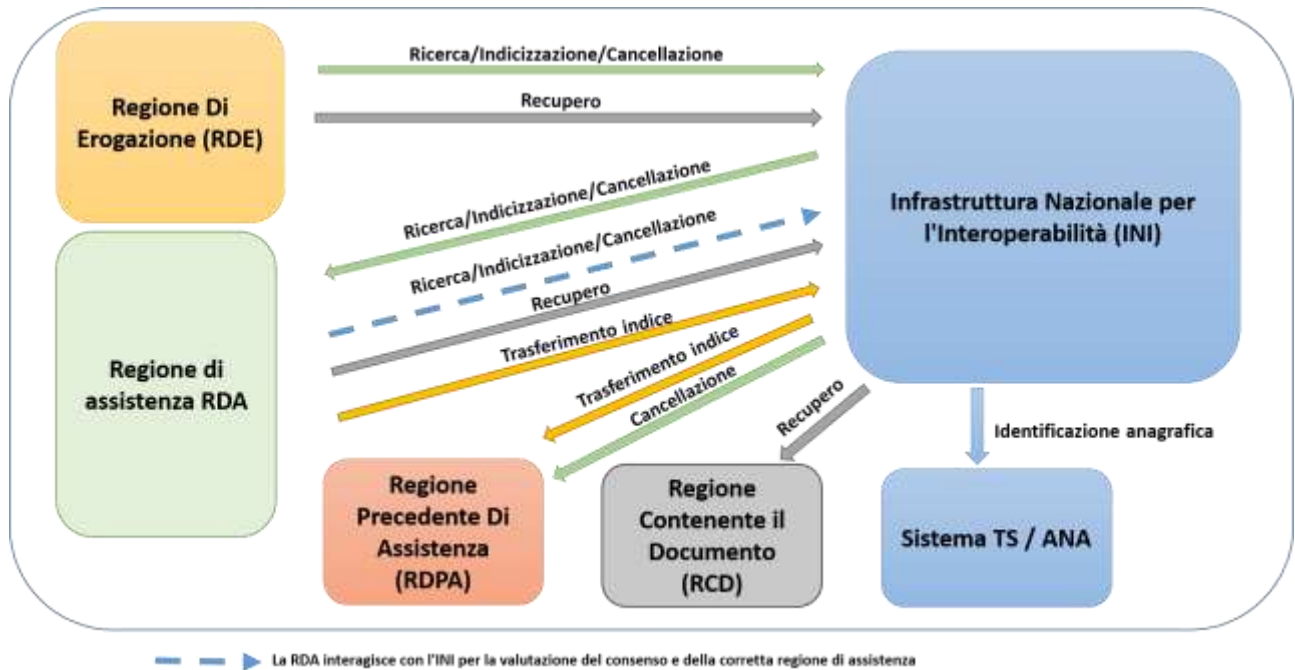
Regione Di Erogazione (RDE)

Ricerca/Indicizzazione/Cancellazione

Recupero

Infrastruttura Nazionale per l'Interoperabilità (INI)

Ricerca/Indicizzazione/Cancellazione

Ricerca/Indicizzazione/Cancellazione

Recupero

Trasferimento indice

Trasferimento indice

Cancellazione

Recupero

Regione di assistenza RDA

Identificazione anagrafica

Regione Precedente Di Assistenza (RDPA)

Regione Contenente il Documento (RCD)

Sistema TS / ANA

La RDA interagisce con l'INI per la valutazione del consenso e della corretta regione di assistenza